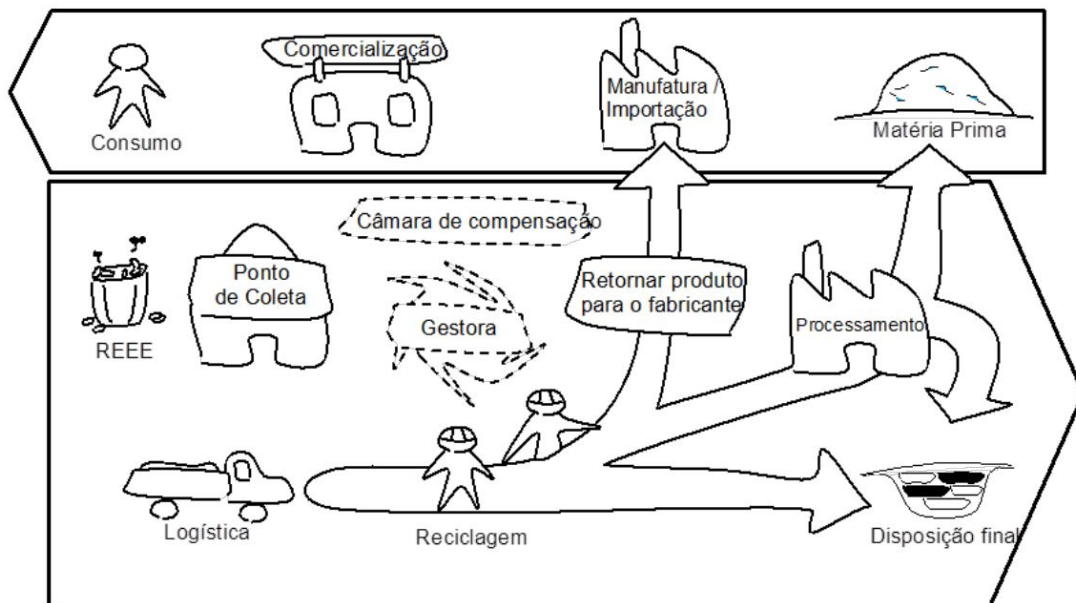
Consumo

Comercialização

Manufatura / Importação

Matéria Prima

Câmara de compensação

Ponto de Coleta

Retornar produto para o fabricante

Gestora

Processamento

REEE

Logística

Reciclagem

Disposição final